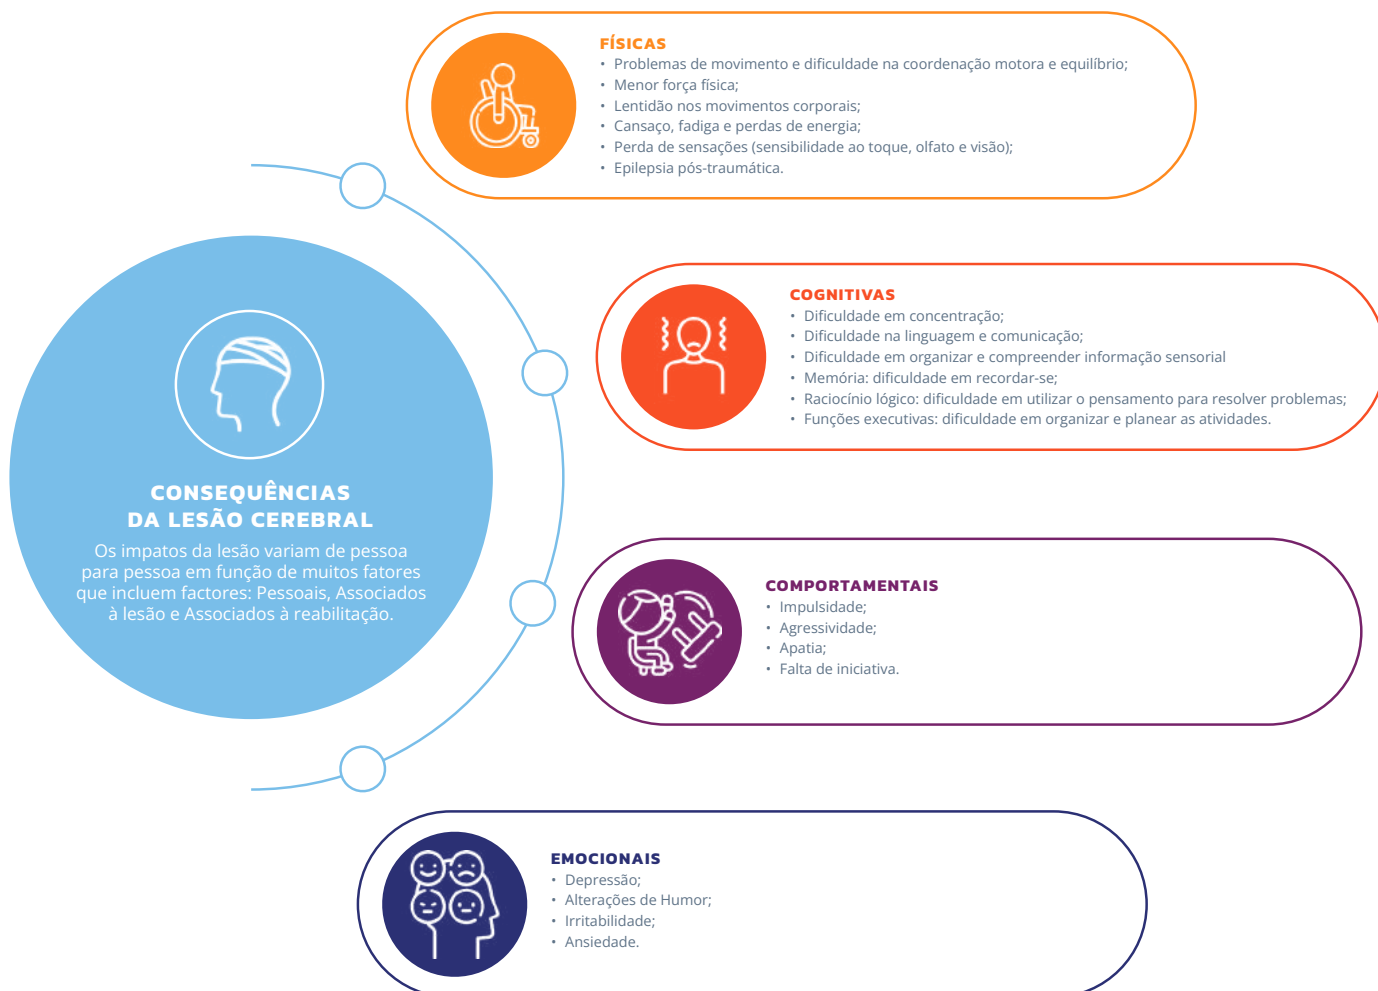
FÍSICAS
• Problemas de movimento e dificuldade na coordenação motora e equilíbrio;
• Menor força física;
• Lentidão nos movimentos corporais;
• Cansaço, fadiga e perdas de energia;
• Perda de sensações (sensibilidade ao toque, olfato e visão);
• Epilepsia pós-traumática.

COGNITIVAS
• Dificuldade em concentração;
• Dificuldade na linguagem e comunicação;
• Dificuldade em organizar e compreender informação sensorial
• Memória: dificuldade em recordar-se;
• Raciocínio lógico: dificuldade em utilizar o pensamento para resolver problemas;
• Funções executivas: dificuldade em organizar e planear as atividades.

CONSEQUÊNCIAS DA LESÃO CEREBRAL
Os impatos da lesão variam de pessoa para pessoa em função de muitos fatores que incluem factores: Pessoais, Associados à lesão e Associados à reabilitação.

COMPORTAMENTAIS
• Impulsidade;
• Agressividade;
• Apatia;
• Falta de iniciativa.

EMOCIONAIS
• Depressão;
• Alterações de Humor;
• Irritabilidade;
• Ansiedade.